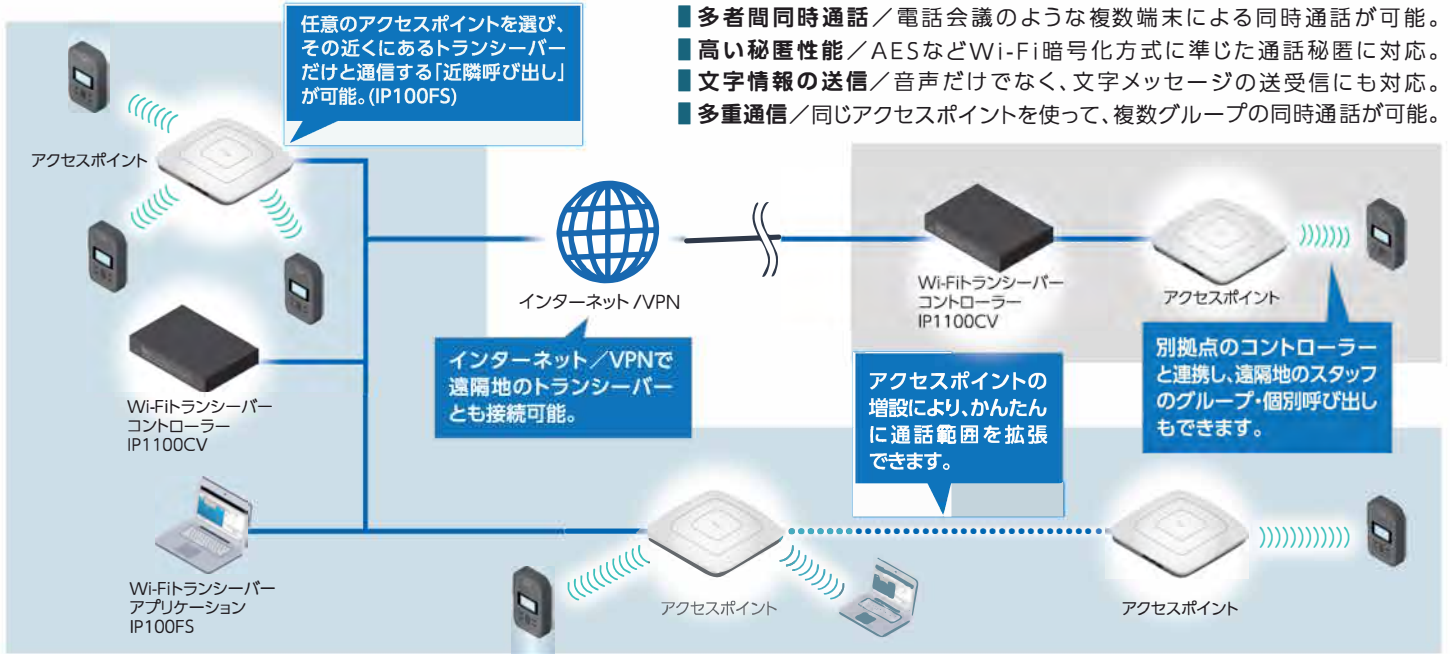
任意のアクセスポイントを選び、その近くにあるトランシーバーだけと通信する「近隣呼び出し」が可能。(IP100FS)

■多者間同時通話／電話会議のような複数端末による同時通話が可能。
■高い秘匿性能／AESなどWi-Fi暗号化方式に準じた通話秘匿に対応。
■文字情報の送信／音声だけでなく、文字メッセージの送受信にも対応。
■多重通信／同じアクセスポイントを使って、複数グループの同時通話が可能。

アクセスポイント

インターネット /VPN

Wi-Fiトランシーバー
コントローラー
IP1100CV

アクセスポイント

インターネット／VPNで遠隔地のトランシーバーとも接続可能。

アクセスポイントの増設により、かんたんに通話範囲を拡張できます。

別拠点のコントローラーと連携し、遠隔地のスタッフのグループ・個別呼び出しもできます。

Wi-Fiトランシーバー
コントローラー
IP1100CV

Wi-Fiトランシーバー
アプリケーション
IP100FS

アクセスポイント

アクセスポイント